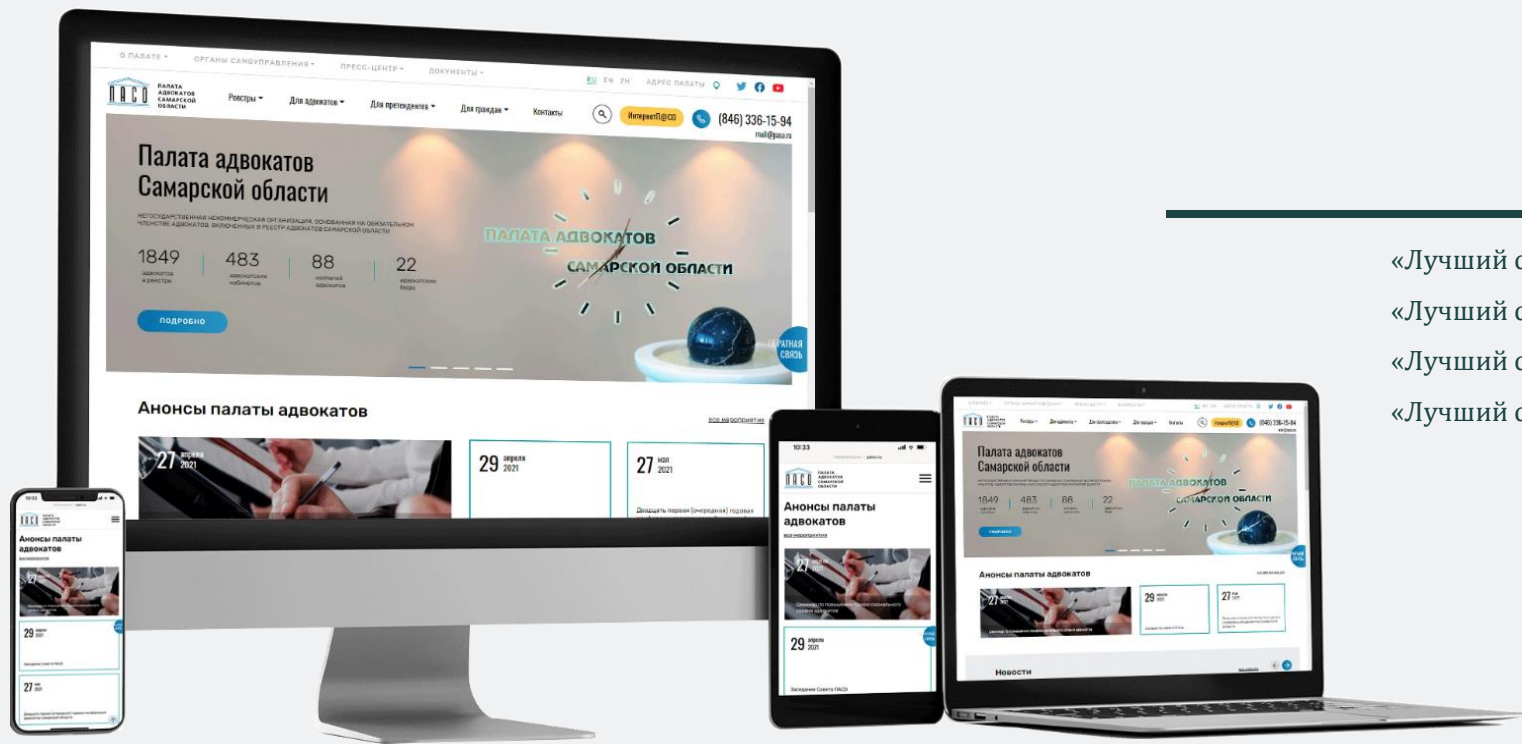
О ПАЛАТЕ ▾ ОРГАНЫ САМОУПРАВЛЕНИЯ ▾ ПРЕСС-ЦЕНТР ▾ ДОКУМЕНТЫ ▾

RU EN ZH АДРЕС ПАЛАТЫ

ПАСО ПАЛАТА АДВОКАТОВ САМАРСКОЙ ОБЛАСТИ

Реестры ▾ Для адвокатов ▾ Для претендентов ▾ Для граждан ▾ Контакты

ИнтернетП@СО

(846) 336-15-94

mail@paso.ru

Палата адвокатов Самарской области

НЕГОСУДАРСТВЕННАЯ НЕКОММЕРЧЕСКАЯ ОРГАНИЗАЦИЯ, ОСНОВАННАЯ НА ОБЯЗАТЕЛЬНОМ ЧЛЕНСТВЕ АДВОКАТОВ, ВКЛЮЧЕННЫХ В РЕЕСТР АДВОКАТОВ САМАРСКОЙ ОБЛАСТИ

| 1849 | 483 | 88 | 22 |
|---|---|---|---|
| адвокатов в реестре | адвокатских кабинетов | коллегий адвокатов | адвокатских бюро |

ПОДРОБНО

ПАЛАТА АДВОКАТОВ САМАРСКОЙ ОБЛАСТИ

ОБРАТНАЯ СВЯЗЬ

Анонсы палаты адвокатов

все мероприятия

27 апреля 2021

29 апреля 2021

27 мая 2021

Двадцать первая (очередная) годовая

10:33

paso.ru

ПАСО ПАЛАТА АДВОКАТОВ САМАРСКОЙ ОБЛАСТИ

Анонсы палаты адвокатов

все мероприятия

27 апреля 2021

Семинар по повышению профессионального уровня адвокатов

29 апреля 2021

Заседание Совета ПАСО

27 мая 2021

Палата адвокатов Самарской области

1849 483 88 22

Анонсы палаты адвокатов

Новости

«Лучший с
«Лучший с
«Лучший с
«Лучший с